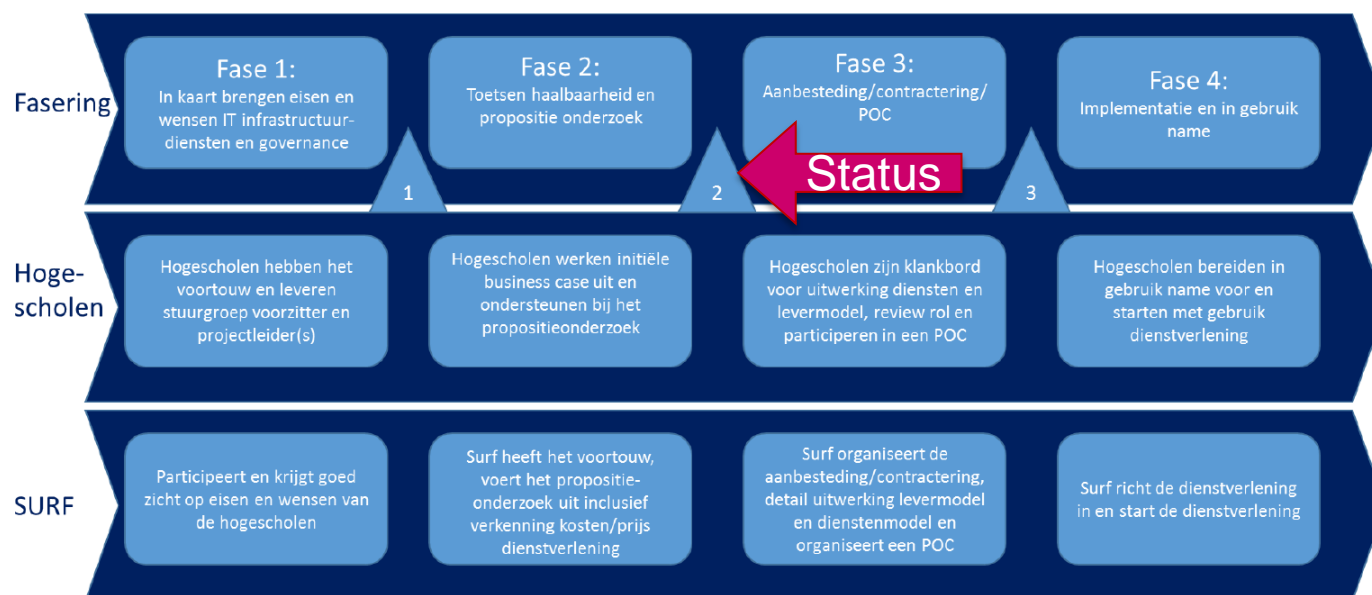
Fasering

Fase 1:
In kaart brengen eisen en wensen IT infrastructuurdiensten en governance

Fase 2:
Toetsen haalbaarheid en propositie onderzoek

Fase 3:
Aanbesteding/contractering/ POC

Fase 4:
Implementatie en in gebruik name

1

2

Status

3

Hogescholen

Hogescholen hebben het voortouw en leveren stuurgroep voorzitter en projectleider(s)

Hogescholen werken initiële business case uit en ondersteunen bij het propositieonderzoek

Hogescholen zijn klankbord voor uitwerking diensten en levermodel, review rol en participeren in een POC

Hogescholen bereiden in gebruik name voor en starten met gebruik dienstverlening

SURF

Participeert en krijgt goed zicht op eisen en wensen van de hogescholen

Surf heeft het voortouw, voert het propositieonderzoek uit inclusief verkenning kosten/prijs dienstverlening

Surf organiseert de aanbesteding/contractering, detail uitwerking levermodel en dienstenmodel en organiseert een POC

Surf richt de dienstverlening in en start de dienstverlening